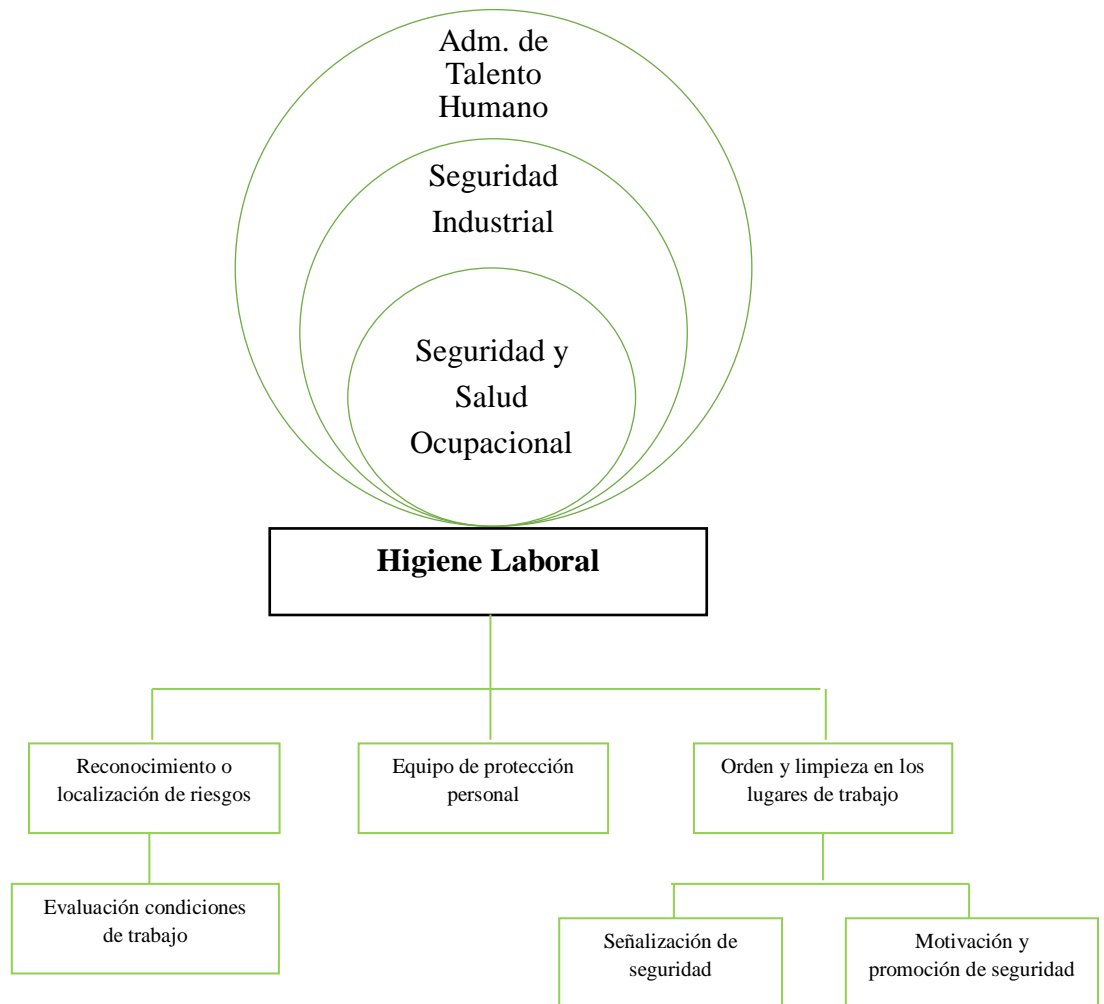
Adm. de Talento Humano

Seguridad Industrial

Seguridad y Salud Ocupacional

**Higiene Laboral**

Reconocimiento o localización de riesgos

Equipo de protección personal

Orden y limpieza en los lugares de trabajo

Evaluación condiciones de trabajo

Señalización de seguridad

Motivación y promoción de seguridad